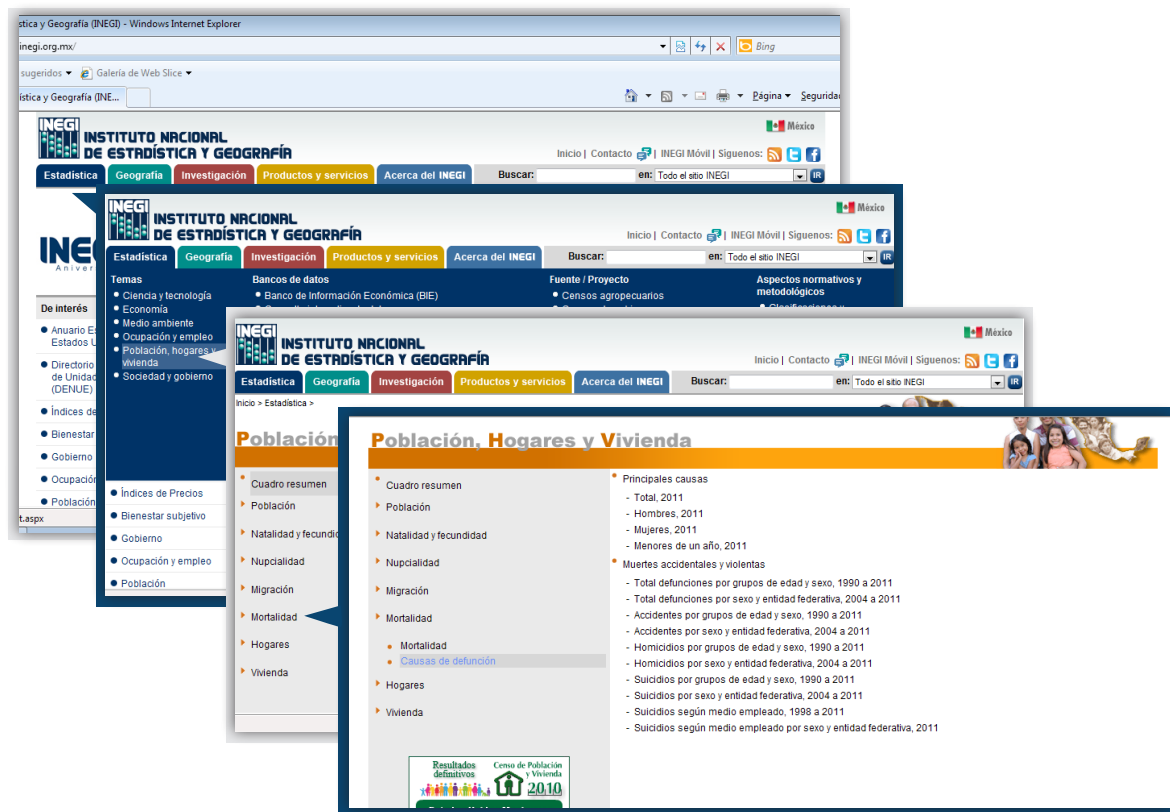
stica y Geografía (INEGI) - Windows Internet Explorer

inegi.org.mx/

Bing

sugeridos ▾ Galería de Web Slice ▾

stica y Geografía (INE...

Página ▾ Segurida

INEGI INSTITUTO NACIONAL DE ESTADÍSTICA Y GEOGRAFÍA

México

Inicio | Contacto | INEGI Móvil | Síguenos:

Estadística Geografía Investigación Productos y servicios Acerca del INEGI Buscar: en: Todo el sitio INEGI IR

INEG Aniver

De interés

Anuario Es Estados U

Directorio de Unidad (DENUE)

Índices de

Bienestar

Gobierno

Ocupación

Población

t.aspx

INEGI INSTITUTO NACIONAL DE ESTADÍSTICA Y GEOGRAFÍA

México

Inicio | Contacto | INEGI Móvil | Síguenos:

Estadística Geografía Investigación Productos y servicios Acerca del INEGI Buscar: en: Todo el sitio INEGI IR

Temas
- Ciencia y tecnología
- Economía
- Medio ambiente
- Ocupación y empleo
- Población, hogares y vivienda
- Sociedad y gobierno

Bancos de datos
- Banco de Información Económica (BIE)

Fuente / Proyecto
- Censos agropecuarios

Aspectos normativos y metodológicos

Índices de Precios

Bienestar subjetivo

Gobierno

Ocupación y empleo

Población

INEGI INSTITUTO NACIONAL DE ESTADÍSTICA Y GEOGRAFÍA

México

Inicio | Contacto | INEGI Móvil | Síguenos:

Estadística Geografía Investigación Productos y servicios Acerca del INEGI Buscar: en: Todo el sitio INEGI IR

Inicio > Estadística >

Població

Cuadro resumen
Población
Natalidad y fecundid
Nupcialidad
Migración
Mortalidad
Hogares
Vivienda

Población, Hogares y Vivienda

Cuadro resumen
Población
Natalidad y fecundidad
Nupcialidad
Migración
Mortalidad
- Mortalidad
- Causas de defunción
Hogares
Vivienda

Principales causas
- Total, 2011
- Hombres, 2011
- Mujeres, 2011
- Menores de un año, 2011

Muertes accidentales y violentas
- Total defunciones por grupos de edad y sexo, 1990 a 2011
- Total defunciones por sexo y entidad federativa, 2004 a 2011
- Accidentes por grupos de edad y sexo, 1990 a 2011
- Accidentes por sexo y entidad federativa, 2004 a 2011
- Homicidios por grupos de edad y sexo, 1990 a 2011
- Homicidios por sexo y entidad federativa, 2004 a 2011
- Suicidios por grupos de edad y sexo, 1990 a 2011
- Suicidios por sexo y entidad federativa, 2004 a 2011
- Suicidios según medio empleado, 1998 a 2011
- Suicidios según medio empleado por sexo y entidad federativa, 2011

Resultados definitivos Censo de Población y Vivienda 2010